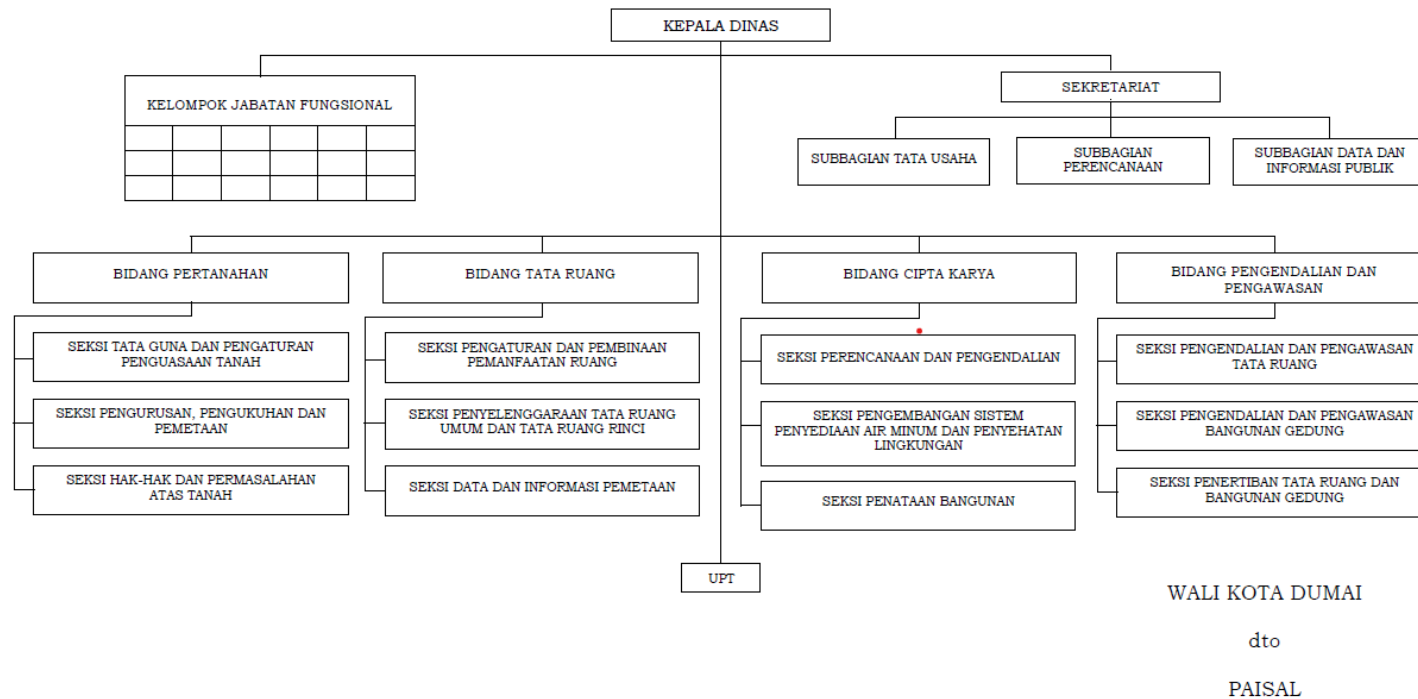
KEPALA DINAS

KELOMPOK JABATAN FUNGSIONAL

SEKRETARIAT

SUBBAGIAN TATA USAHA

SUBBAGIAN PERENCANAAN

SUBBAGIAN DATA DAN INFORMASI PUBLIK

BIDANG PERTANAHAN

SEKSI TATA GUNA DAN PENGATURAN PENGUASAAN TANAH

SEKSI PENGURUSAN, PENGUKUHAN DAN PEMETAAN

SEKSI HAK-HAK DAN PERMASALAHAN ATAS TANAH

BIDANG TATA RUANG

SEKSI PENGATURAN DAN PEMBINAAN PEMANFAATAN RUANG

SEKSI PENYELENGGARAAN TATA RUANG UMUM DAN TATA RUANG RINCI

SEKSI DATA DAN INFORMASI PEMETAAN

BIDANG CIPTA KARYA

SEKSI PERENCANAAN DAN PENGENDALIAN

SEKSI PENGEMBANGAN SISTEM PENYEDIAAN AIR MINUM DAN PENYEHATAN LINGKUNGAN

SEKSI PENATAAN BANGUNAN

BIDANG PENGENDALIAN DAN PENGAWASAN

SEKSI PENGENDALIAN DAN PENGAWASAN TATA RUANG

SEKSI PENGENDALIAN DAN PENGAWASAN BANGUNAN GEDUNG

SEKSI PENERTIBAN TATA RUANG DAN BANGUNAN GEDUNG

UPT

WALI KOTA DUMAI

dto

PAISAL